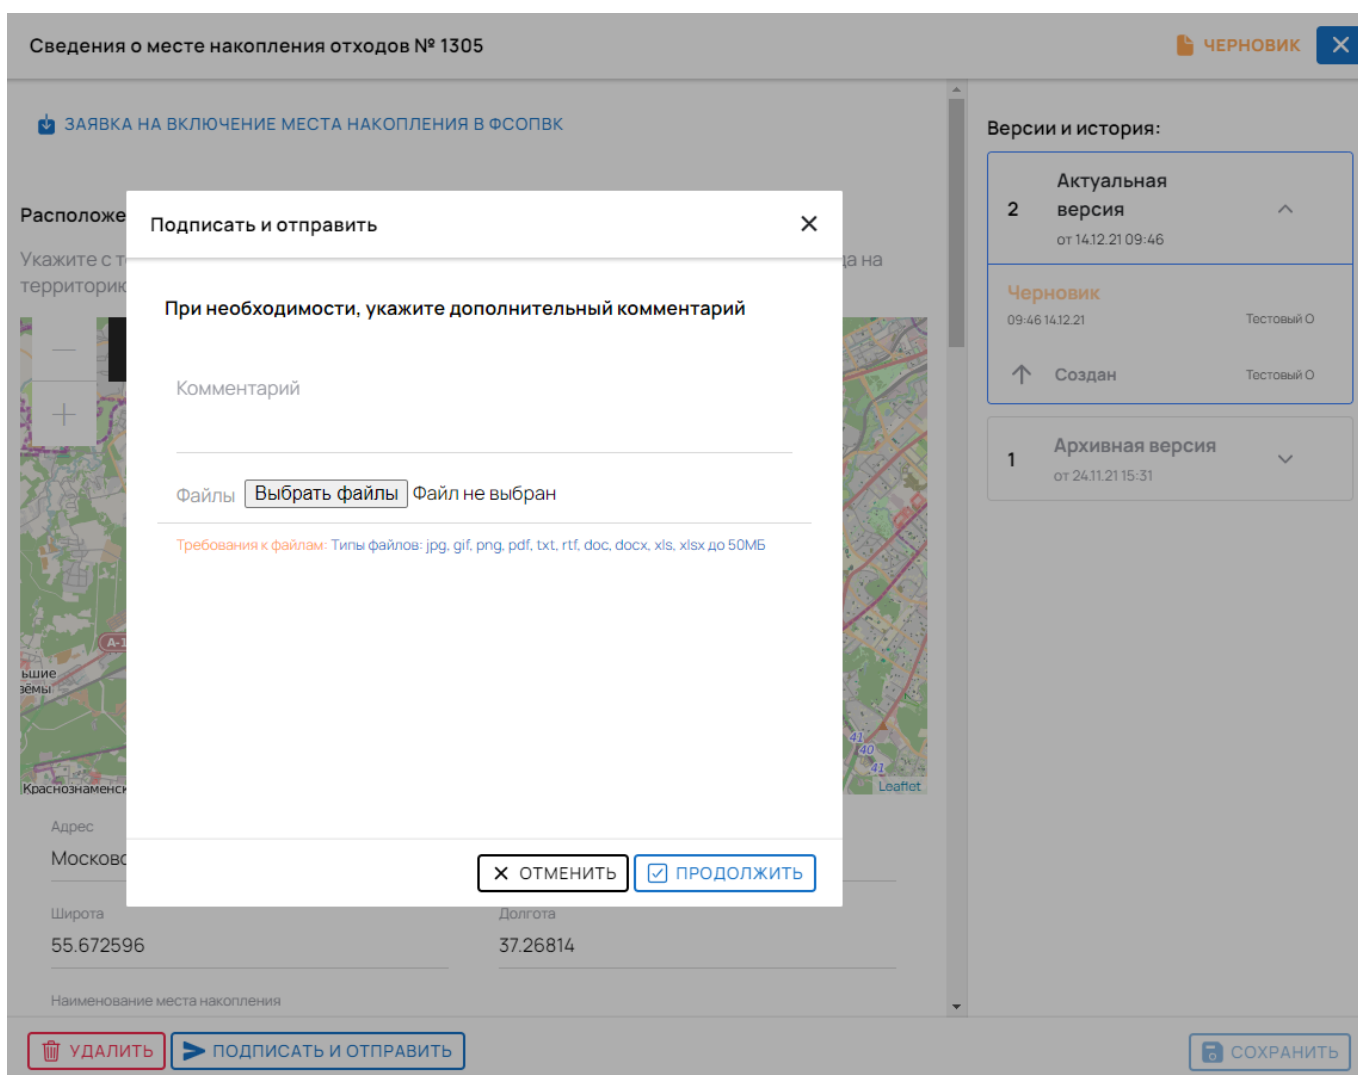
Сведения о месте накопления отходов № 1305

ЧЕРНОВИК

ЗАЯВКА НА ВКЛЮЧЕНИЕ МЕСТА НАКОПЛЕНИЯ В ФСОПВК

Расположе

Укажите с т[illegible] а на территорик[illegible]

ьшие зёмы

Краснознаменск

Leaflet

Адрес

Московс

Широта

55.672596

Долгота

37.26814

Наименование места накопления

Подписать и отправить

При необходимости, укажите дополнительный комментарий

Комментарий

Файлы Выбрать файлы Файл не выбран

Требования к файлам: Типы файлов: jpg, gif, png, pdf, txt, rtf, doc, docx, xls, xlsx до 50МБ

ОТМЕНИТЬ ПРОДОЛЖИТЬ

Версии и история:

2 Актуальная версия от 14.12.21 09:46

Черновик 09:46 14.12.21 Тестовый О

Создан Тестовый О

1 Архивная версия от 24.11.21 15:31

УДАЛИТЬ ПОДПИСАТЬ И ОТПРАВИТЬ СОХРАНИТЬ